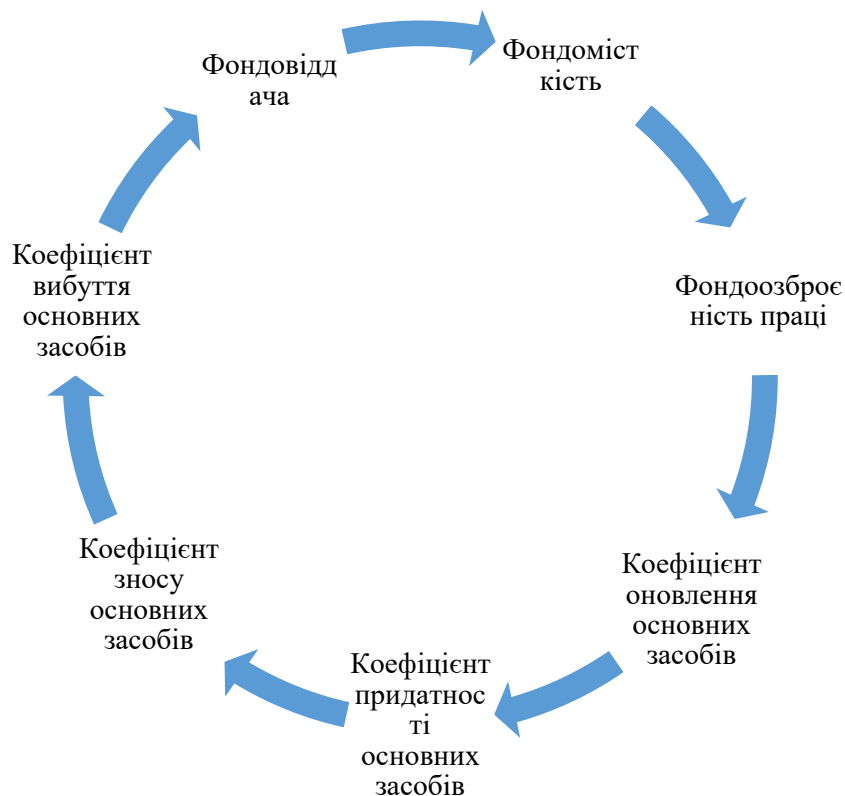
Фондовідд ача

Фондоміст кість

Фондоозброє ність праці

Коефіцієнт оновлення основних засобів

Коефіцієнт придатнос ті основних засобів

Коефіцієнт зносу основних засобів

Коефіцієнт вибуття основних засобів